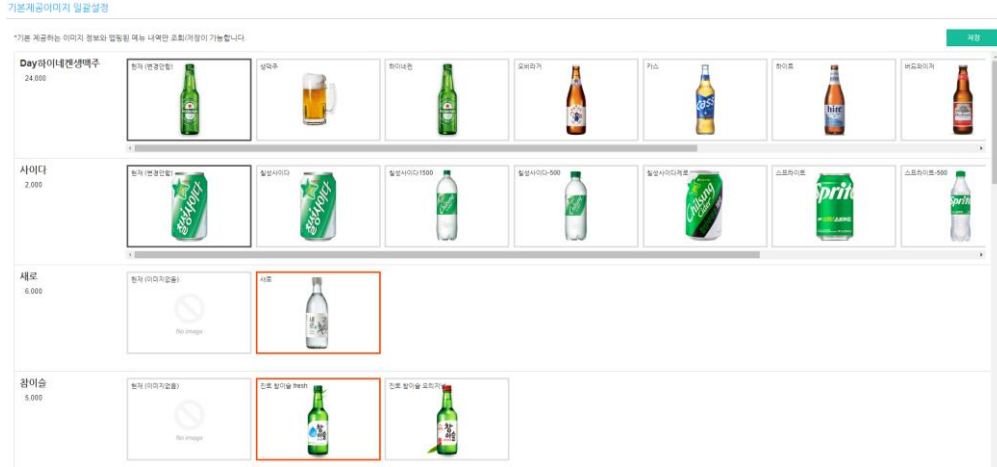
기본제공이미지 일괄설정

*기본 제공하는 이미지 정보와 별칭된 메뉴 내역만 조회/저장이 가능합니다.

저장

Day하이네켄생맥주
24,000

현재 (변경안함)

생맥주

하이네켄

모레티

카스

하이트

버드와이저

사이다
2,000

현재 (변경안함)

칠성사이다

칠성사이다1500

칠성사이다-500

칠성사이다제로

스프라이트

스프라이트-500

새로
6,000

현재 (이미지없음)

No image

새로

참이슬
5,000

현재 (이미지없음)

No image

진로 참이슬 fresh

진로 참이슬 오리지널